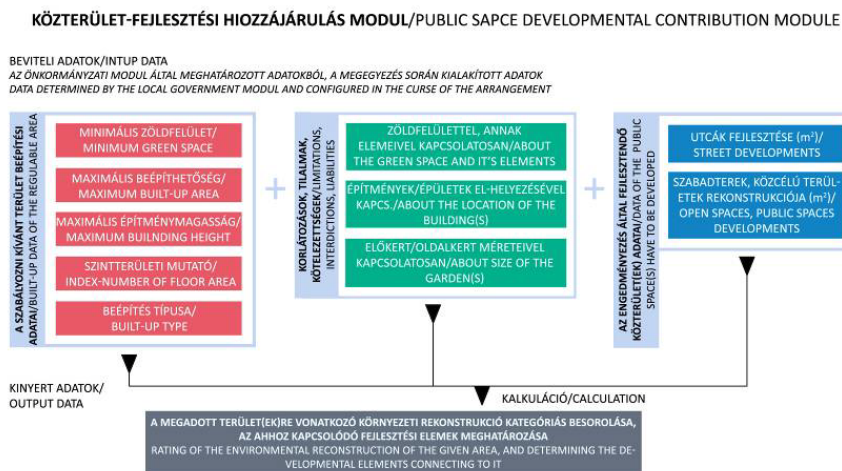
KÖZTERÜLET-FEJLESZTÉSI HIOZZÁJÁRULÁS MODUL/PUBLIC SAPCE DEVELOPMENTAL CONTRIBUTION MODULE

BEVITELI ADATOK/INTUP DATA
AZ ÖNKORMÁNYZATI MODUL ÁLTAL MEGHATÁROZOTT ADATOKBÓL, A MEGEGYEZÉS SORÁN KIALAKÍTOTT ADATOK
DATA DETERMINED BY THE LOCAL GOVERNMENT MODUL AND CONFIGURED IN THE CURSE OF THE ARRANGEMENT

A SZABÁLYOZNI KÍVÁNT TERÜLET BEÉPÍTÉSI ADATAI/BUILT-UP DATA OF THE REGULABLE AREA

MINIMÁLIS ZÖLDFELÜLET/ MINIMUM GREEN SPACE

MAXIMÁLIS BEÉPÍTHETŐSÉG/ MAXIMUM BUILT-UP AREA

MAXIMÁLIS ÉPÍTMÉNYMAGASSÁG/ MAXIMUM BUILNDING HEIGHT

SZINTTERÜLETI MUTATÓ/ INDEX-NUMBER OF FLOOR AREA

BEÉPÍTÉS TÍPUSA/ BUILT-UP TYPE

+

KORLÁTOZÁSOK, TILALMAK, KÖTELEZETTSÉGEK/LIMITATIONS, INTERDICTIONS, LIABILITIES

ZÖLDFELÜLETTEL, ANNAK ELEMEIVEL KAPCSOLATOSAN/ABOUT THE GREEN SPACE AND IT'S ELEMENTS

ÉPÍTMÉNYEK/ÉPÜLETEK EL-HELYEZÉSÉVEL KAPCS./ABOUT THE LOCATION OF THE BUILDING(S)

ELŐKERT/OLDALKERT MÉRETEIVEL KAPCSOLATOSAN/ABOUT SIZE OF THE GARDEN(S)

+

AZ ENGEDMÉNYEZÉS ÁLTAL FEJLESZTENDŐ KÖZTERÜLET(EK) ADATAI/DATA OF THE PUBLIC SPACE(S) HAVE TO BE DEVELOPED

UTCÁK FEJLESZTÉSE (m$^2$)/ STREET DEVELOPMENTS

SZABADTEREK, KÖZCÉLÚ TERÜLETEK REKONSTRUKCIÓJA (m$^2$)/ OPEN SPACES, PUBLIC SPACES DEVELOPMENTS

KINYERT ADATOK/ OUTPUT DATA

KALKULÁCIÓ/CALCULATION

A MEGADOTT TERÜLET(EK)RE VONATKOZÓ KÖRNYEZETI REKONSTRUKCIÓ KATEGÓRIÁS BESOROLÁSA, AZ AHHOZ KAPCSOLÓDÓ FEJLESZTÉSI ELEMEK MEGHATÁROZÁSA
RATING OF THE ENVIRONMENTAL RECONSTRUCTION OF THE GIVEN AREA, AND DETERMINING THE DEVELOPMENTAL ELEMENTS CONNECTING TO IT